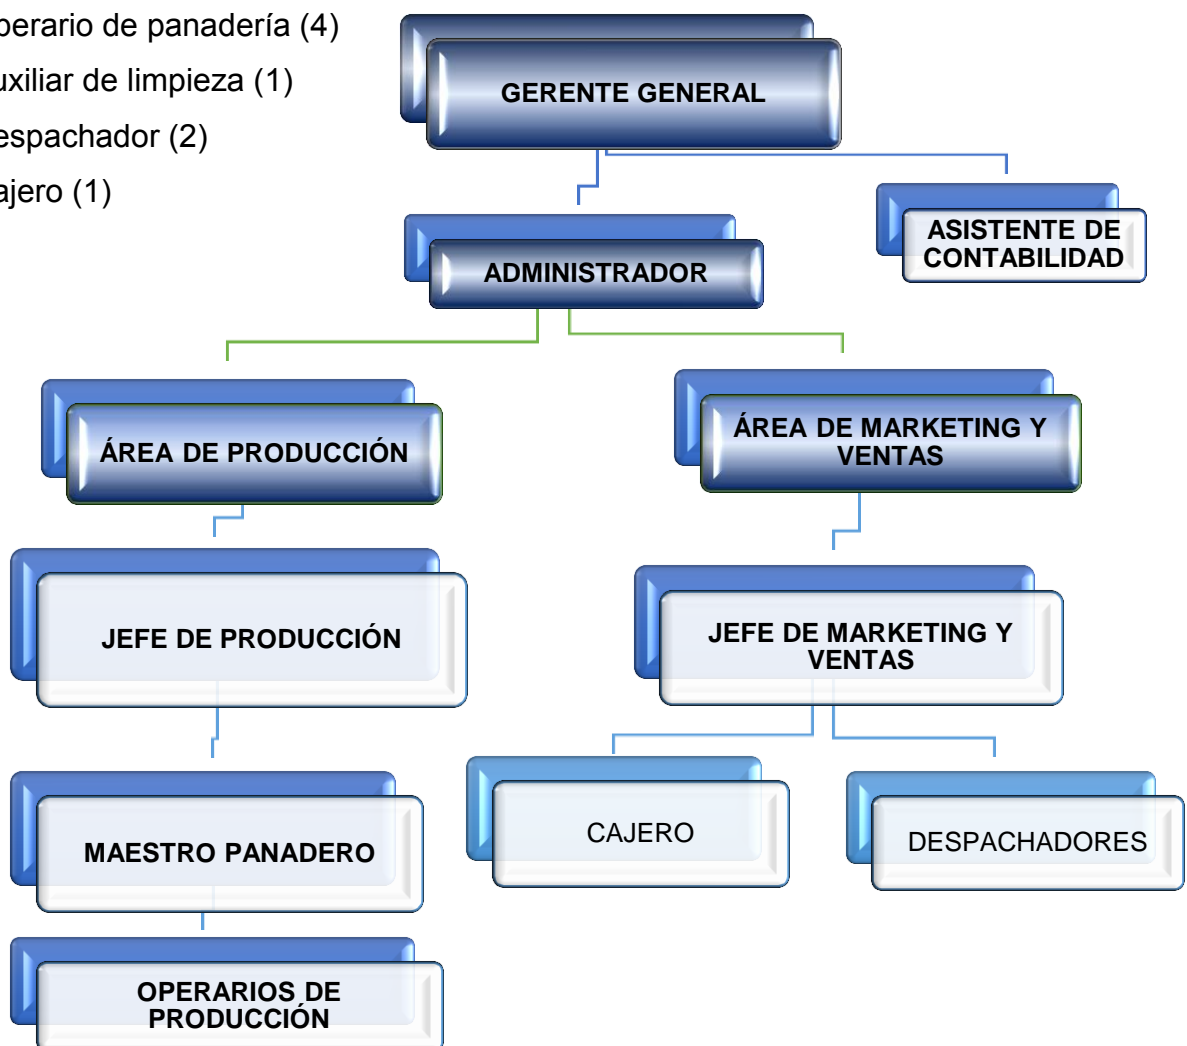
perario de panadería (4)
uxiliar de limpieza (1)
espachador (2)
ajero (1)

GERENTE GENERAL

ADMINISTRADOR

ASISTENTE DE CONTABILIDAD

ÁREA DE PRODUCCIÓN

ÁREA DE MARKETING Y VENTAS

JEFE DE PRODUCCIÓN

JEFE DE MARKETING Y VENTAS

CAJERO

DESPACHADORES

MAESTRO PANADERO

OPERARIOS DE PRODUCCIÓN